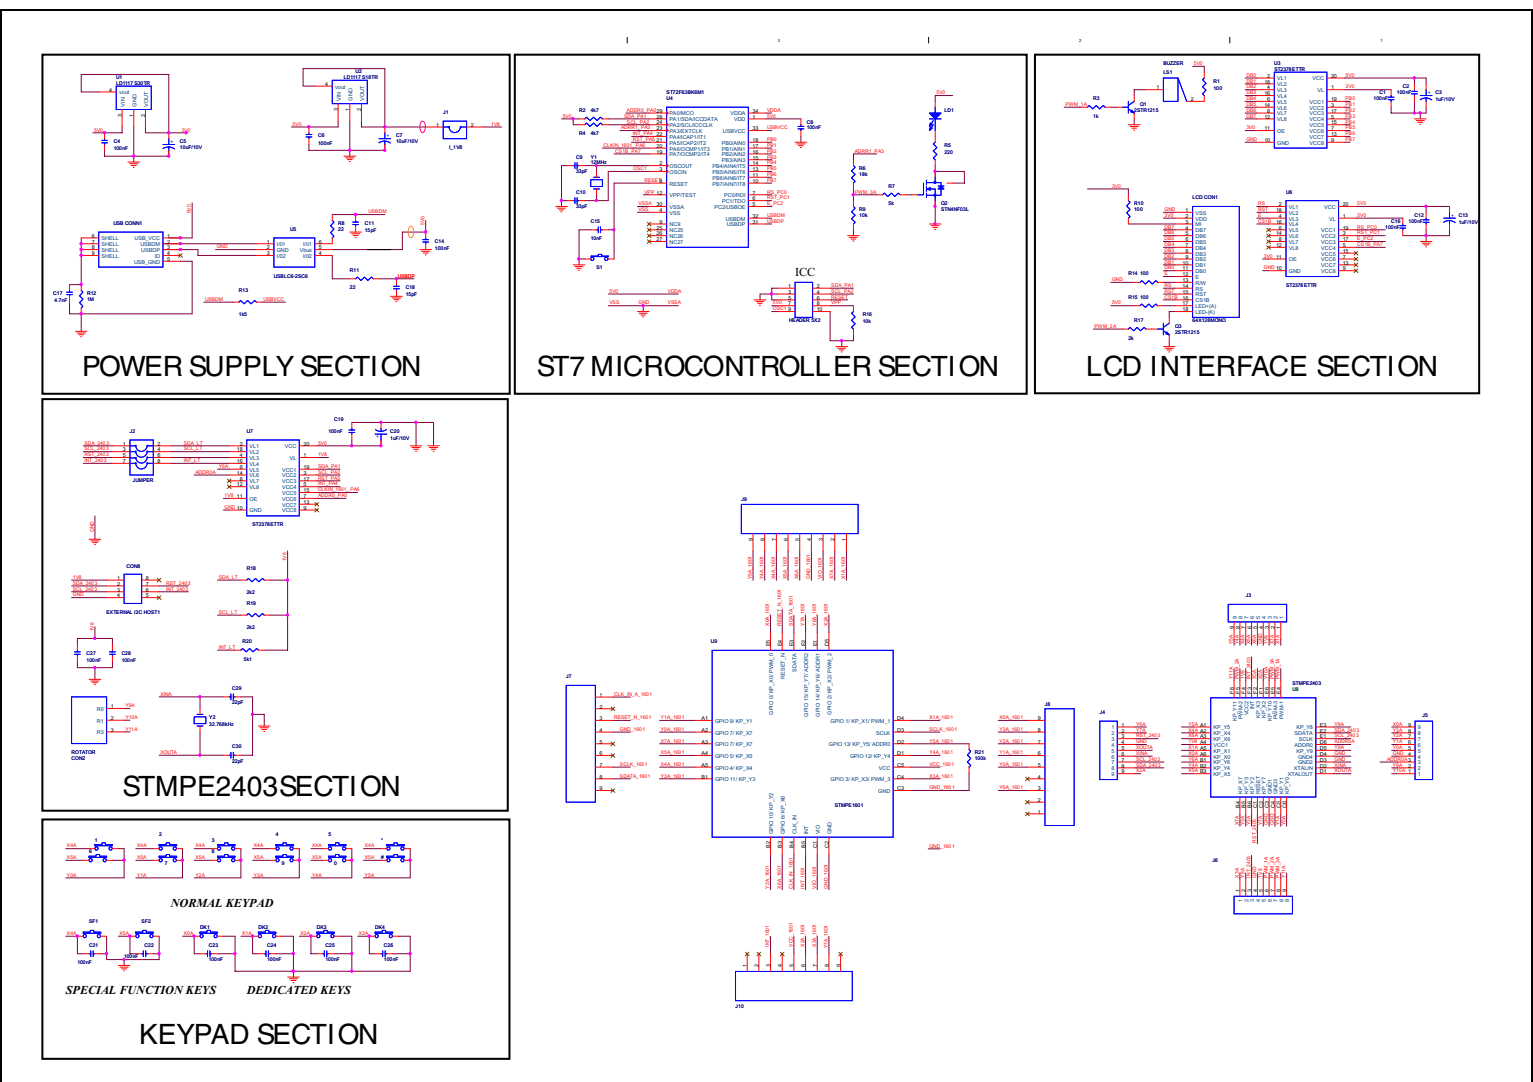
POWER SUPPLY SECTION

U1
LD1117 S30TR
5V
C4
100nF
C5
10uF/10V
3V3
U2
LD1117 S18TR
3V3
C6
100nF
C7
10uF/10V
J1
I_1V8
1V8
USB CONN1
SHELL
SHELL
SHELL
SHELL
USB_VCC
USBDM
USBDP
ID
USB_GND
5V
U5
USBLC6-2SC6
R8
22
C11
15pF
C14
100nF
R11
22
USBDM
USBDP
C16
15pF
C17
4.7nF
R12
1M
GND
USBDM
R13
1k5
USBVCC

ST7 MICROCONTROLLER SECTION

ST72F63BK6M1
U4
R2
4k7
R4
4k7
PA0/MCO
PA1/SDA/ICCDATA
PA2/SCL/ICCCLK
PA3/EXTCLK
PA4/ICAP1/IT1
PA5/ICAP2/IT2
PA6/OCMP1/IT3
PA7/OCMP2/IT4
VDDA
VDD
USBVCC
PB0/AIN0
PB1/AIN1
PB2/AIN2
PB3/AIN3
PB4/AIN4/IT5
PB5/AIN5/IT6
PB6/AIN6/IT7
PB7/AIN7/IT8
OSCOUT
OSCIN
RESET
VPP/TEST
VSSA
VSS
NC9
NC25
NC26
NC27
PC0/RDI
PC1/TDO
PC2/USBOE
USBDM
USBDP
C9
22pF
Y1
12MHz
C10
22pF
C15
10nF
S1
C8
100nF
VDDA
VSSA
GND
LD1
R5
220
R6
18k
R7
5k
R9
10k
Q2
STN4NF03L
PWM_3A
ADDR1_PA0
ICC
HEADER 2X2
R16
10k

LCD INTERFACE SECTION

BUZZER
LS1
R1
100
R3
1k
Q1
2STR1215
PWM_1A
U3
ST2378ETTR
VL1
VL2
VL3
VL4
VL5
VL6
VL7
VL8
VCC
VL
VCC1
VCC2
VCC3
VCC4
VCC5
VCC6
VCC7
VCC8
OE
GND
C1
100nF
C2
100nF
C3
1uF/10V
LCD CON1
VSS
VDD
V0
DB7
DB6
DB5
DB4
DB3
DB2
DB1
DB0
E
R/W
RS
RST
CS1B
LED+(A)
LED-(K)
S4X128MONO
R10
100
R14
100
R15
100
R17
2k
Q3
2STR1215
PWM_2A
U6
ST2378ETTR
C12
100nF
C13
1uF/10V

STMPE2403SECTION

J2
JUMPER
SDA_2403
SCL_2403
RST_2403
INT_2403
U7
ST2378ETTR
C19
100nF
C20
1uF/10V
CON8
EXTERNAL I2C HOST1
R18
2k2
R19
2k2
R20
5k1
SDA_LT
SCL_LT
INT_LT
C27
100nF
C28
100nF
ROTATOR
CON2
Y2
32.768kHz
C29
22pF
C30
22pF
XTALIN
XOUTA

KEYPAD SECTION

NORMAL KEYPAD
SPECIAL FUNCTION KEYS
DEDICATED KEYS
SF1
SF2
C21
100nF
C22
100nF
DK1
DK2
DK3
DK4
C23
100nF
C24
100nF
C25
100nF
C26
100nF

J9
U9
STMPE1601
GPIO 8/ KP_Y1
GPIO 7/ KP_Y0
GPIO 7/ KP_X7
GPIO 6/ KP_X6
GPIO 5/ KP_X5
GPIO 4/ KP_X4
GPIO 11/ KP_Y3
GPIO 1/ KP_X1/ PWM_1
SCLK
GPIO 13/ KP_Y5/ ADDR0
GPIO 12/ KP_Y4
VCC
GPIO 3/ KP_X3/ PWM_3
GND
J7
CLK_IN_A_1601
RESET_N_1601
GND_1601
SCLK_1601
SDATA_1601
J8
R21
100k
J10
J3
J4
U8
STMPE2403
J5
J6